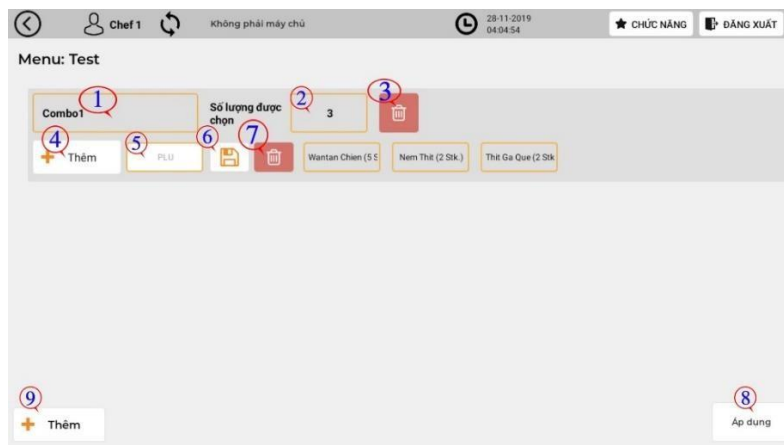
Chef 1

Không phải máy chủ

28-11-2019
04:04:54

CHỨC NĂNG

ĐĂNG XUẤT

Menu: Test

1

Combo1

Số lượng được chọn

2

3

3

4

Thêm

5

PLU

6

7

Wantan Chien (5 S

Nem Thit (2 Stk.)

Thit Ga Que (2 Stk

9

Thêm

8

Áp dụng